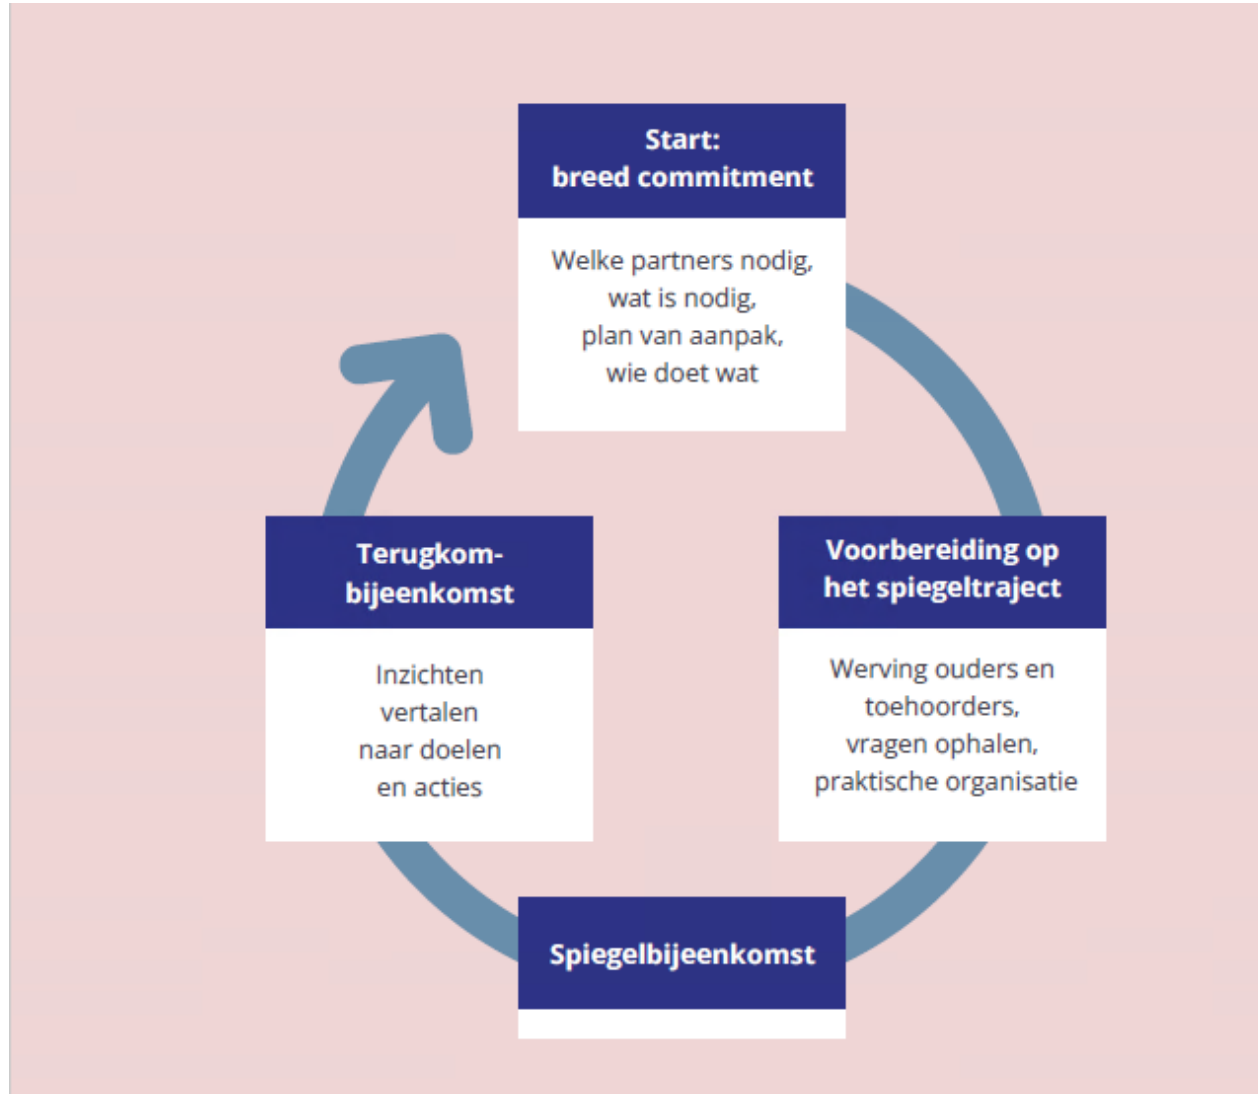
Start:
breed commitment

Welke partners nodig, wat is nodig, plan van aanpak, wie doet wat

Voorbereiding op het spiegeltraject

Werving ouders en toehoorders, vragen ophalen, praktische organisatie

Spiegelbijeenkomst

Terugkom-bijeenkomst

Inzichten vertalen naar doelen en acties